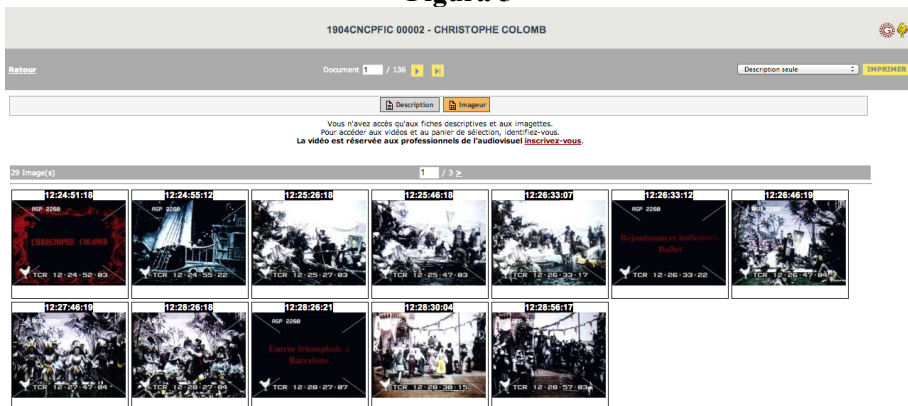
Figure 8

1904CNCPFIC 00002 - CHRISTOPHE COLOMB

Retour

Document 1 / 136

Description seule

IMPRIMER

Description

Imageur

Vous n'avez accès qu'aux fiches descriptives et aux imagettes.
Pour accéder aux vidéos et au panier de sélection, identifiez-vous.
La vidéo est réservée aux professionnels de l'audiovisuel inscrivez-vous.

29 Image(s)

1 / 3 >

12:24:51:18
ASP 2280
CHRISTOPHE COLOMB
TCR 12:24:52:03

12:24:55:12
ASP 2280
TCR 12:24:55:22

12:25:26:18
TCR 12:25:27:03

12:25:46:18
TCR 12:25:47:03

12:26:33:07
TCR 12:26:33:17

12:26:33:12
ASP 2280
Réjouissances indiennes Ballet
TCR 12:26:33:22

12:26:46:19
TCR 12:26:47:04

12:27:46:19
TCR 12:27:47:04

12:28:26:18
TCR 12:28:27:04

12:28:26:21
ASP 2280
Entrée triomphale à Barcelone
TCR 12:28:27:07

12:28:30:04
TCR 12:28:30:15

12:28:56:17
TCR 12:28:57:03